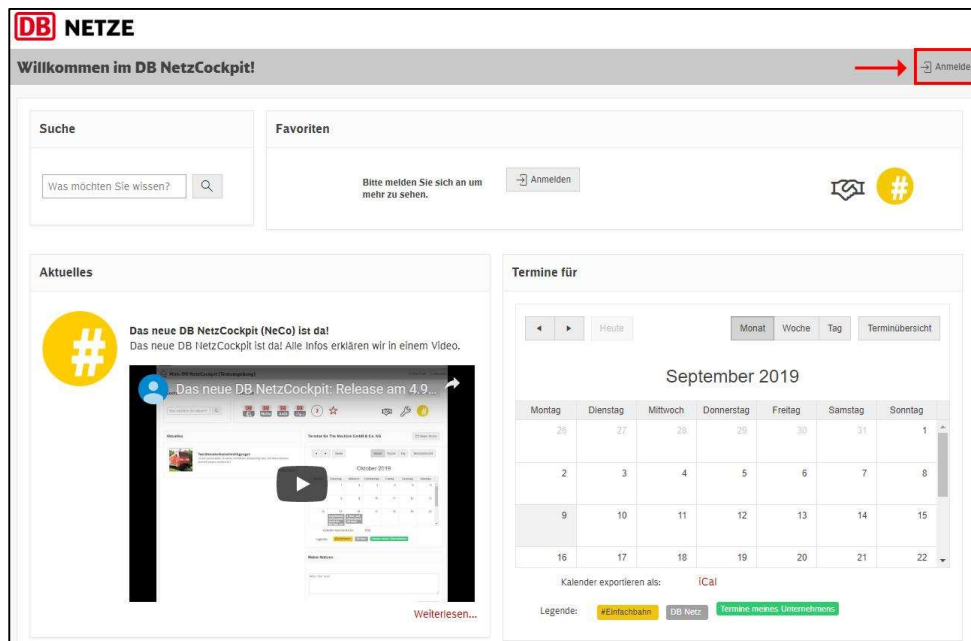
DB NETZE

Willkommen im DB NetzCockpit!

Anmelden

Suche

Was möchten Sie wissen?

Favoriten

Bitte melden Sie sich an um mehr zu sehen.

Anmelden

#

Aktuelles

#

Das neue DB NetzCockpit (NeCo) ist da!

Das neue DB NetzCockpit ist da! Alle Infos erklären wir in einem Video.

Das neue DB NetzCockpit: Release am 4.9...

Oktober 2019

Weiterlesen...

Termine für

Heute

Monat Woche Tag Terminübersicht

September 2019

| Montag | Dienstag | Mittwoch | Donnerstag | Freitag | Samstag | Sonntag |
|---|---|---|---|---|---|---|
| 26 | 27 | 28 | 29 | 30 | 31 | 1 |
| 2 | 3 | 4 | 5 | 6 | 7 | 8 |
| 9 | 10 | 11 | 12 | 13 | 14 | 15 |
| 16 | 17 | 18 | 19 | 20 | 21 | 22 |

Kalender exportieren als: iCal

Legende: #Einfachbahn DB Netz Termine meines Unternehmens